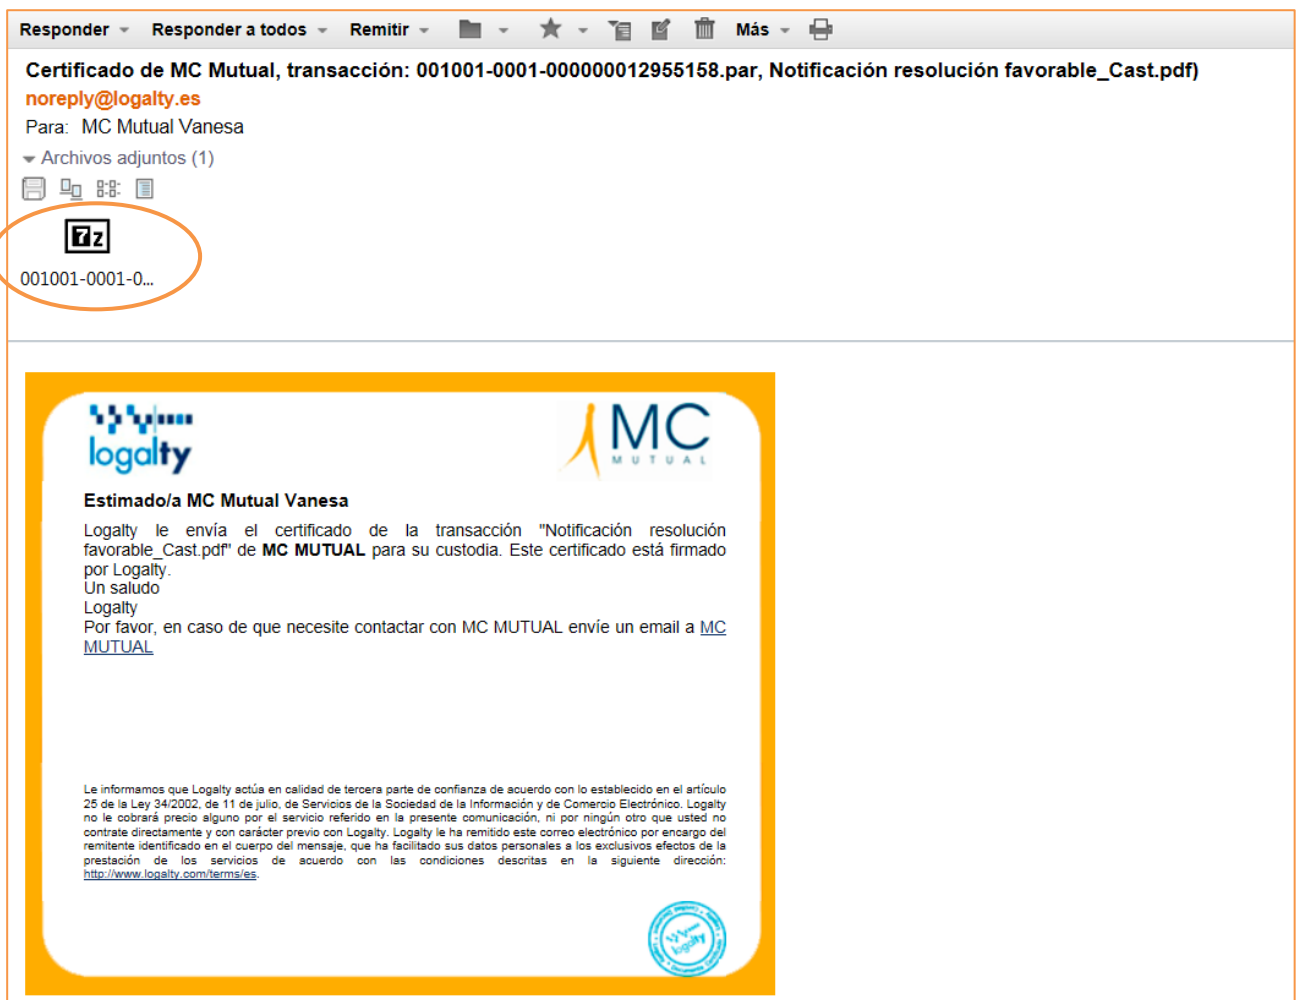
Responder Responder a todos Remitir Más

Certificado de MC Mutual, transacción: 001001-0001-000000012955158.par, Notificación resolución favorable_Cast.pdf)
noreply@logalty.es
Para: MC Mutual Vanesa
Archivos adjuntos (1)

7z
001001-0001-0...

logalty

MC
MUTUAL

Estimado/a MC Mutual Vanesa

Logalty le envía el certificado de la transacción "Notificación resolución favorable_Cast.pdf" de MC MUTUAL para su custodia. Este certificado está firmado por Logalty.
Un saludo
Logalty
Por favor, en caso de que necesite contactar con MC MUTUAL envíe un email a MC MUTUAL

Le informamos que Logalty actúa en calidad de tercera parte de confianza de acuerdo con lo establecido en el artículo 25 de la Ley 34/2002, de 11 de julio, de Servicios de la Sociedad de la Información y de Comercio Electrónico. Logalty no le cobrará precio alguno por el servicio referido en la presente comunicación, ni por ningún otro que usted no contrate directamente y con carácter previo con Logalty. Logalty le ha remitido este correo electrónico por encargo del remitente identificado en el cuerpo del mensaje, que ha facilitado sus datos personales a los exclusivos efectos de la prestación de los servicios de acuerdo con las condiciones descritas en la siguiente dirección: http://www.logalty.com/terms/es.

logalty